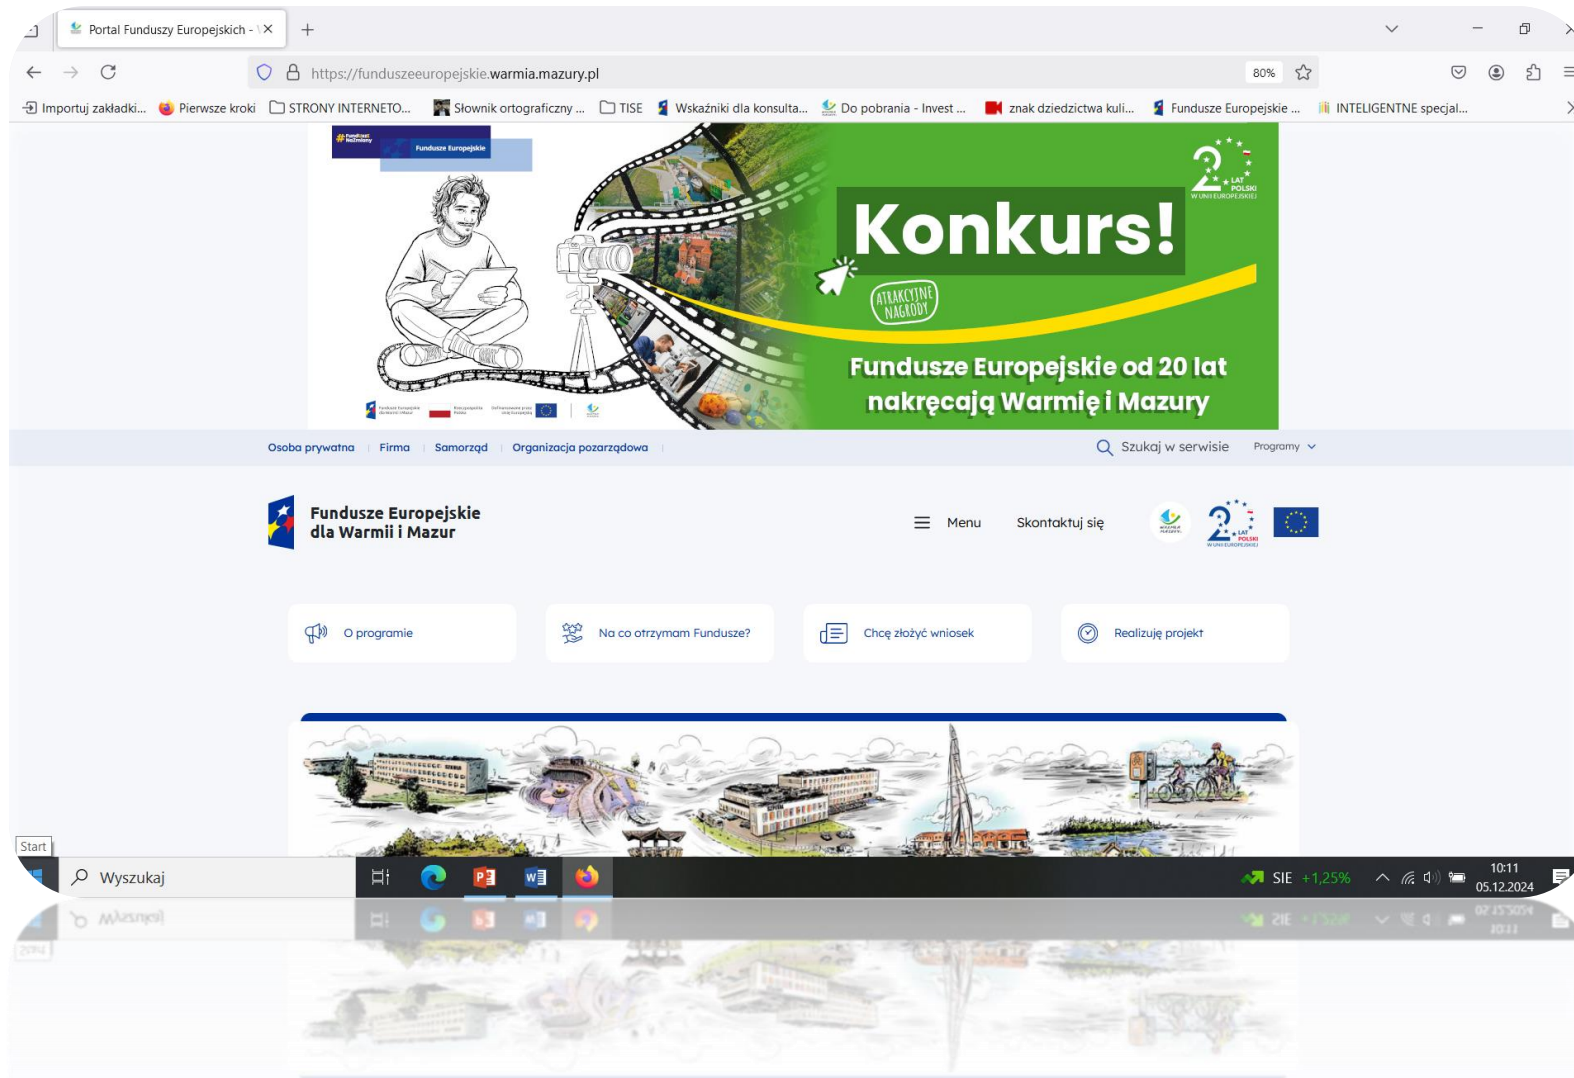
Portal Funduszy Europejskich - \ ×

https://funduszeeuropejskie.warmia.mazury.pl

80%

Importuj zakładki... Pierwsze kroki STRONY INTERNETO... Słownik ortograficzny ... TISE Wskaźniki dla konsulta... Do pobrania - Invest ... znak dziedzictwa kuli... Fundusze Europejskie ... INTELIGENTNE specjal...

Fundusze Europejskie

Konkurs!

ATRAKCYJNE NAGRODY

20 LAT POLSKI W UNII EUROPEJSKIEJ

Fundusze Europejskie od 20 lat nakręcają Warmię i Mazury

Osoba prywatna | Firma | Samorząd | Organizacja pozarządowa |

Szukaj w serwisie

Programy

Fundusze Europejskie dla Warmii i Mazur

Menu

Skontaktuj się

O programie

Na co otrzymam Fundusze?

Chcę złożyć wniosek

Realizuję projekt

Start

Wyszukaj

SIE +1,25%

10:11
05.12.2024